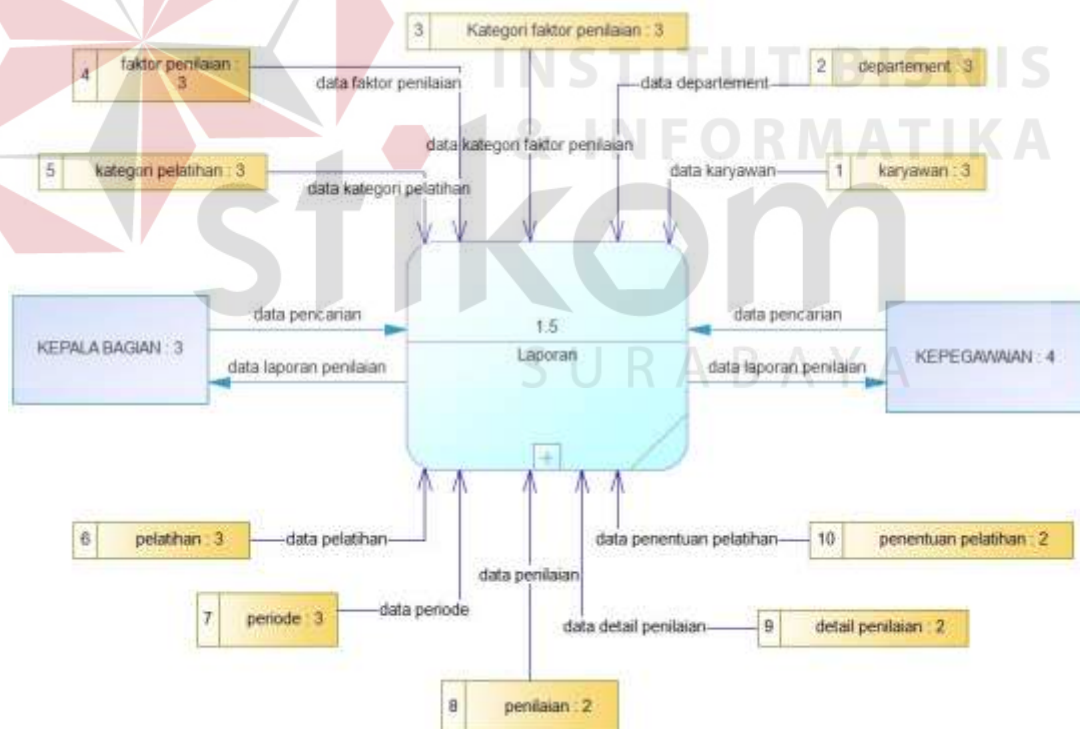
3 Kategori faktor penilaian : 3

4 faktor penilaian : 3

data faktor penilaian

INSTITUT BISNIS & INFORMATIKA

2 departement : 3

data departement

data kategori faktor penilaian

5 kategori pelatihan : 3

data kategori pelatihan

data karyawan

1 karyawan : 3

stikom

KEPALA BAGIAN : 3

data pencarian

data laporan penilaian

1.5

Laporan

SURABAYA

data pencarian

data laporan penilaian

KEPEGAWAIAN : 4

+

6 pelatihan : 3

data pelatihan

data penentuan pelatihan

10 penentuan pelatihan : 2

data penilaian

7 periode : 3

data periode

data detail penilaian

9 detail penilaian : 2

8 penilaian : 2